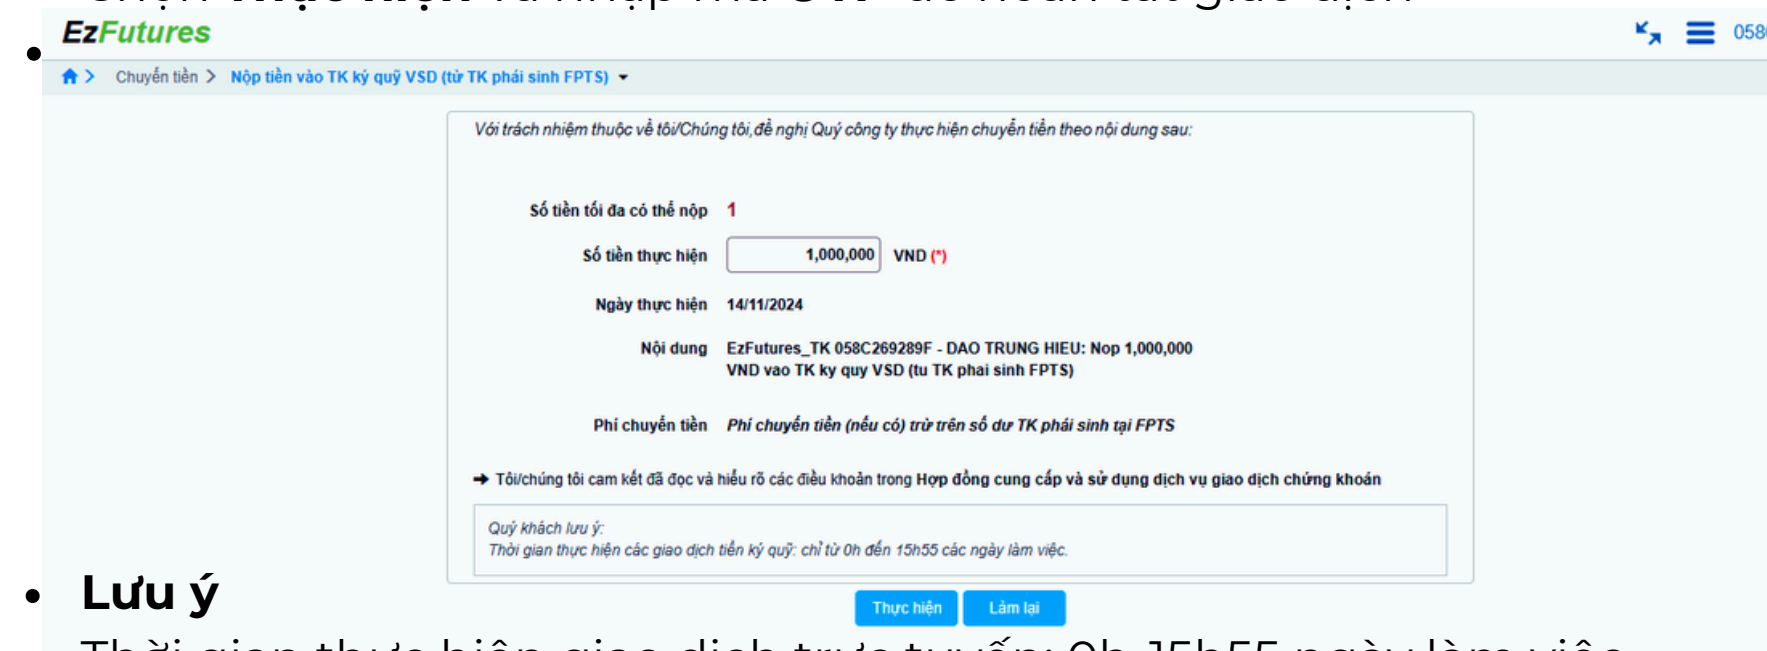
EzFutures

058

Chuyển tiền > Nộp tiền vào TK ký quỹ VSD (từ TK phái sinh FPTS)

Với trách nhiệm thuộc về tôi/Chúng tôi, đề nghị Quý công ty thực hiện chuyển tiền theo nội dung sau:

Số tiền tối đa có thể nộp 1

Số tiền thực hiện 1,000,000 VND (*)

Ngày thực hiện 14/11/2024

Nội dung EzFutures_TK 058C269289F - DAO TRUNG HIEU: Nop 1,000,000 VND vao TK ky quy VSD (tu TK phai sinh FPTS)

Phí chuyển tiền Phí chuyển tiền (nếu có) trừ trên số dư TK phái sinh tại FPTS

Tôi/chúng tôi cam kết đã đọc và hiểu rõ các điều khoản trong Hợp đồng cung cấp và sử dụng dịch vụ giao dịch chứng khoán

Quý khách lưu ý:
Thời gian thực hiện các giao dịch tiền ký quỹ: chỉ từ 0h đến 15h55 các ngày làm việc.

Thực hiện Làm lại

Lưu ý

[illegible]